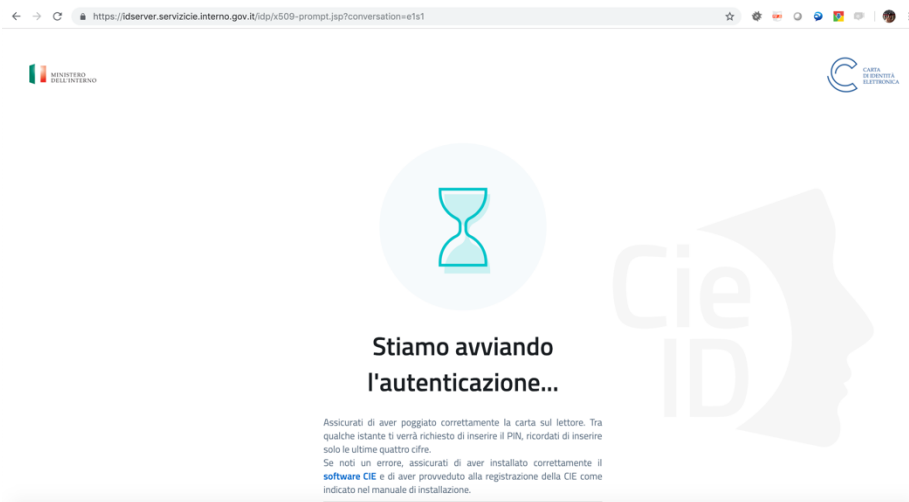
https://idserver.servizicie.interno.gov.it/idp/x509-prompt.jsp?conversation=e1s1

MINISTERO DELL'INTERNO

CARTA DI IDENTITÀ ELETTRONICA

Cie ID

Stiamo avviando l'autenticazione...

Assicurati di aver poggiato correttamente la carta sul lettore. Tra qualche istante ti verrà richiesto di inserire il PIN, ricordati di inserire solo le ultime quattro cifre.
Se noti un errore, assicurati di aver installato correttamente il software CIE e di aver provveduto alla registrazione della CIE come indicato nel manuale di installazione.